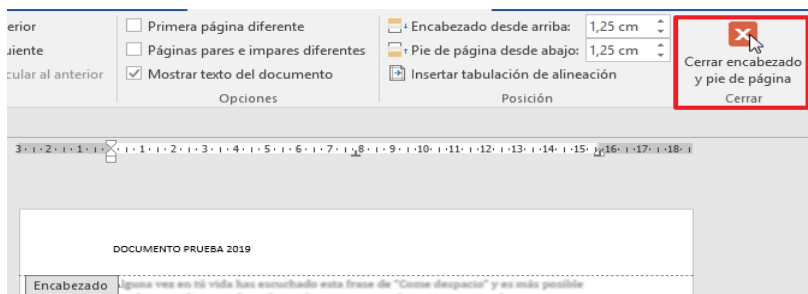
erior
uiente
cular al anterior

Primera página diferente
Páginas pares e impares diferentes
Mostrar texto del documento
Opciones

Encabezado desde arriba: 1,25 cm
Pie de página desde abajo: 1,25 cm
Insertar tabulación de alineación
Posición

Cerrar encabezado y pie de página
Cerrar

3 · 2 · 1 · 1 · 1 · 2 · 3 · 4 · 5 · 6 · 7 · 8 · 9 · 10 · 11 · 12 · 13 · 14 · 15 · 16 · 17 · 18

DOCUMENTO PRUEBA 2019

Encabezado

Alguna vez en tú vida has escuchado esta frase de "Come despacio" y es más posible